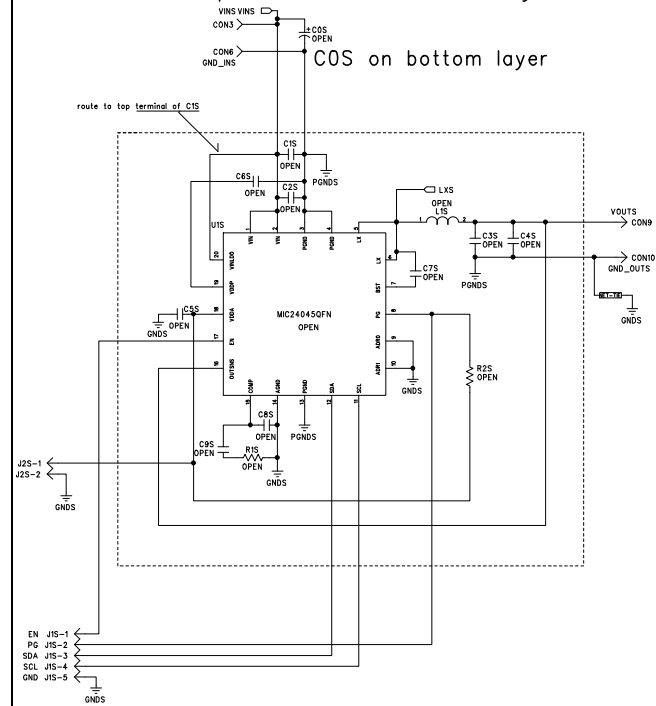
VINS VINS
CON3
C0S
OPEN
CON6
GND_INS
C0S on bottom layer
route to top terminal of C1S
C1S
OPEN
PGNDS
C6S
OPEN
C2S
OPEN
U1S
VIN 1
VIN 2
PGND 3
PGND 4
LX 5
20 VINLDO
19 VDDP
18 VDDA
17 EN
16 OUTSNS
COMP 15
AGND 14
PGND 13
SDA 12
SCL 11
6 LX
7 BST
8 PG
9 ADR0
10 ADR1
MIC24045QFN
OPEN
LXS
OPEN
L1S
1 2
VOUTS
CON9
C3S
OPEN
C4S
OPEN
PGNDS
C7S
OPEN
CON10
GND_OUTS
GNDS
C5S
GNDS
OPEN
R2S
OPEN
GNDS
C8S
OPEN
PGNDS
C9S
OPEN
R1S
OPEN
GNDS
J2S-1
J2S-2
GNDS
EN J1S-1
PG J1S-2
SDA J1S-3
SCL J1S-4
GND J1S-5
GNDS